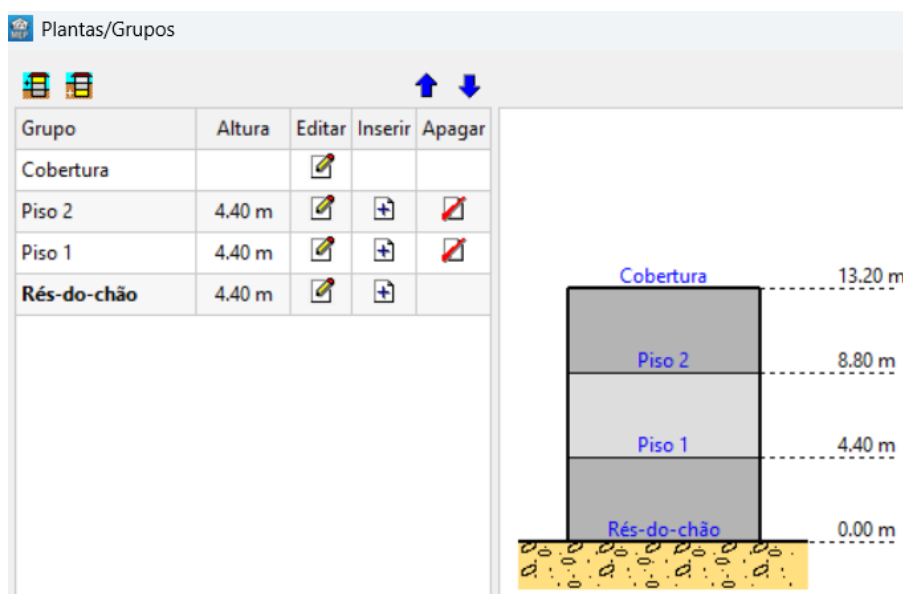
MEP Plantas/Grupos

| Grupo | Altura | Editar | Inserir | Apagar |
|---|---|---|---|---|
| Cobertura | | | | |
| Piso 2 | 4.40 m | | | |
| Piso 1 | 4.40 m | | | |
| **Rés-do-chão** | 4.40 m | | | |

Cobertura 13.20 m
Piso 2 8.80 m
Piso 1 4.40 m
Rés-do-chão 0.00 m